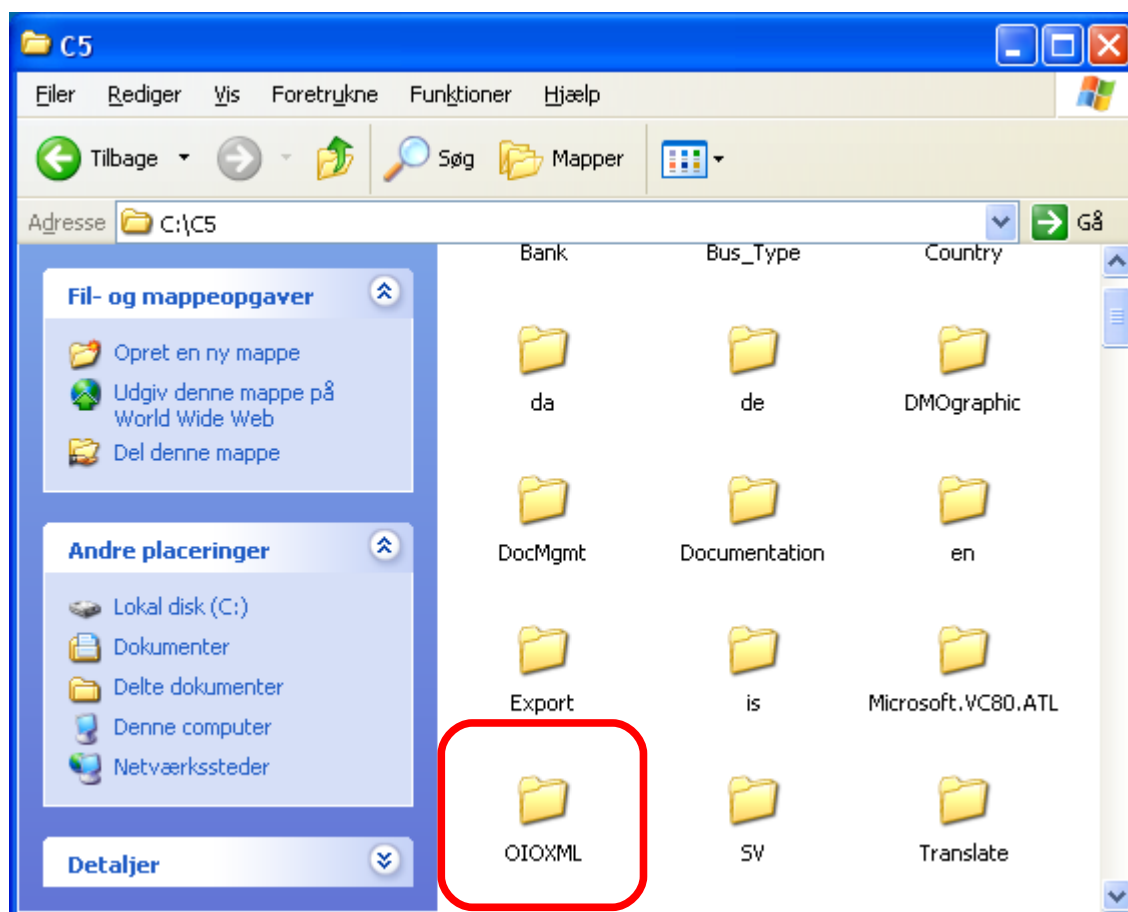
C5

Filer Rediger Vis Foretrukne Funktioner Hjælp

Tilbage Søg Mapper

Adresse C:\C5 Gå

Fil- og mappeopgaver

Opret en ny mappe
Udgiv denne mappe på World Wide Web
Del denne mappe

Andre placeringer

Lokal disk (C:)
Dokumenter
Delte dokumenter
Denne computer
Netværkssteder

Detaljer

Bank
Bus_Type
Country
da
de
DMOgraphic
DocMgmt
Documentation
en
Export
is
Microsoft.VC80.ATL
OIOXML
SV
Translate